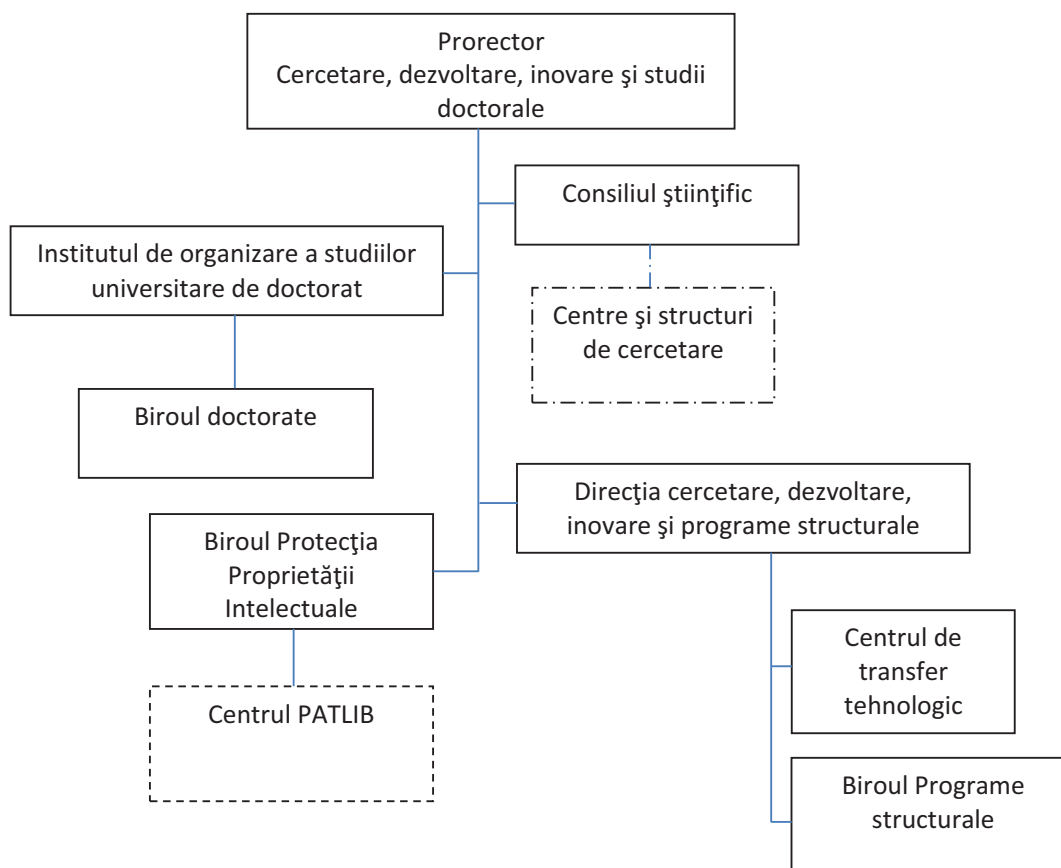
Prorector
Cercetare, dezvoltare, inovare şi studii doctorale

Consiliul ştiinţific

Institutul de organizare a studiilor universitare de doctorat

Centre şi structuri de cercetare

Biroul doctorate

Direcţia cercetare, dezvoltare, inovare şi programe structurale

Biroul Protecţia Proprietăţii Intelectuale

Centrul de transfer tehnologic

Centrul PATLIB

Biroul Programe structurale